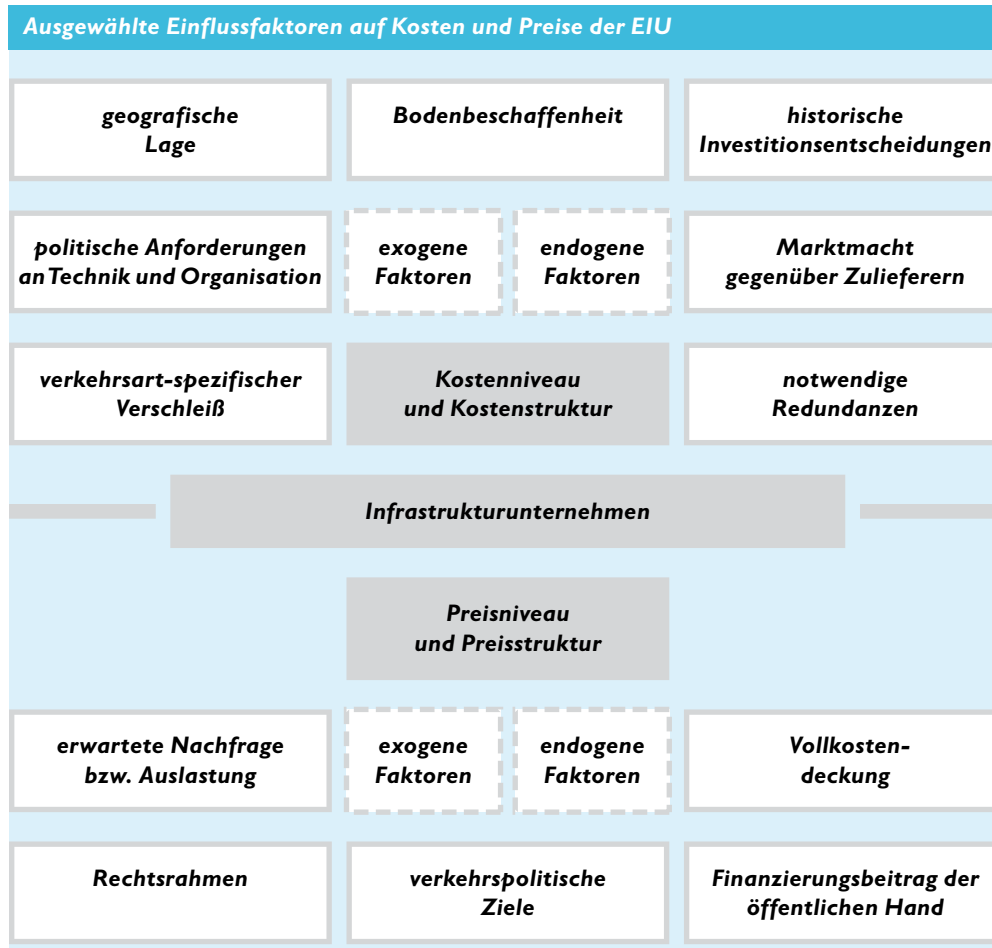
Ausgewählte Einflussfaktoren auf Kosten und Preise der EIU

geografische Lage

Bodenbeschaffenheit

historische Investitionsentscheidungen

politische Anforderungen an Technik und Organisation

exogene Faktoren

endogene Faktoren

Marktmacht gegenüber Zulieferern

verkehrsart-spezifischer Verschleiß

Kostenniveau und Kostenstruktur

notwendige Redundanzen

Infrastrukturunternehmen

Preisniveau und Preisstruktur

erwartete Nachfrage bzw. Auslastung

exogene Faktoren

endogene Faktoren

Vollkostendeckung

Rechtsrahmen

verkehrspolitische Ziele

Finanzierungsbeitrag der öffentlichen Hand